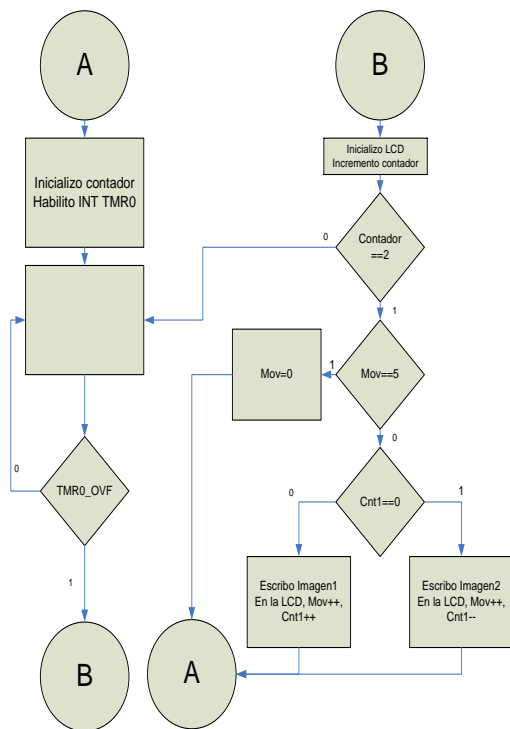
A

Inicializo contador
Habilito INT TMR0

TMR0_OVF

0

1

B

B

Inicializo LCD
Incremento contador

Contador
==2

0

1

Mov==5

1

Mov=0

0

Cnt1==0

0

1

Escribo Imagen1
En la LCD, Mov++,
Cnt1++

Escribo Imagen2
En la LCD, Mov++,
Cnt1--

A